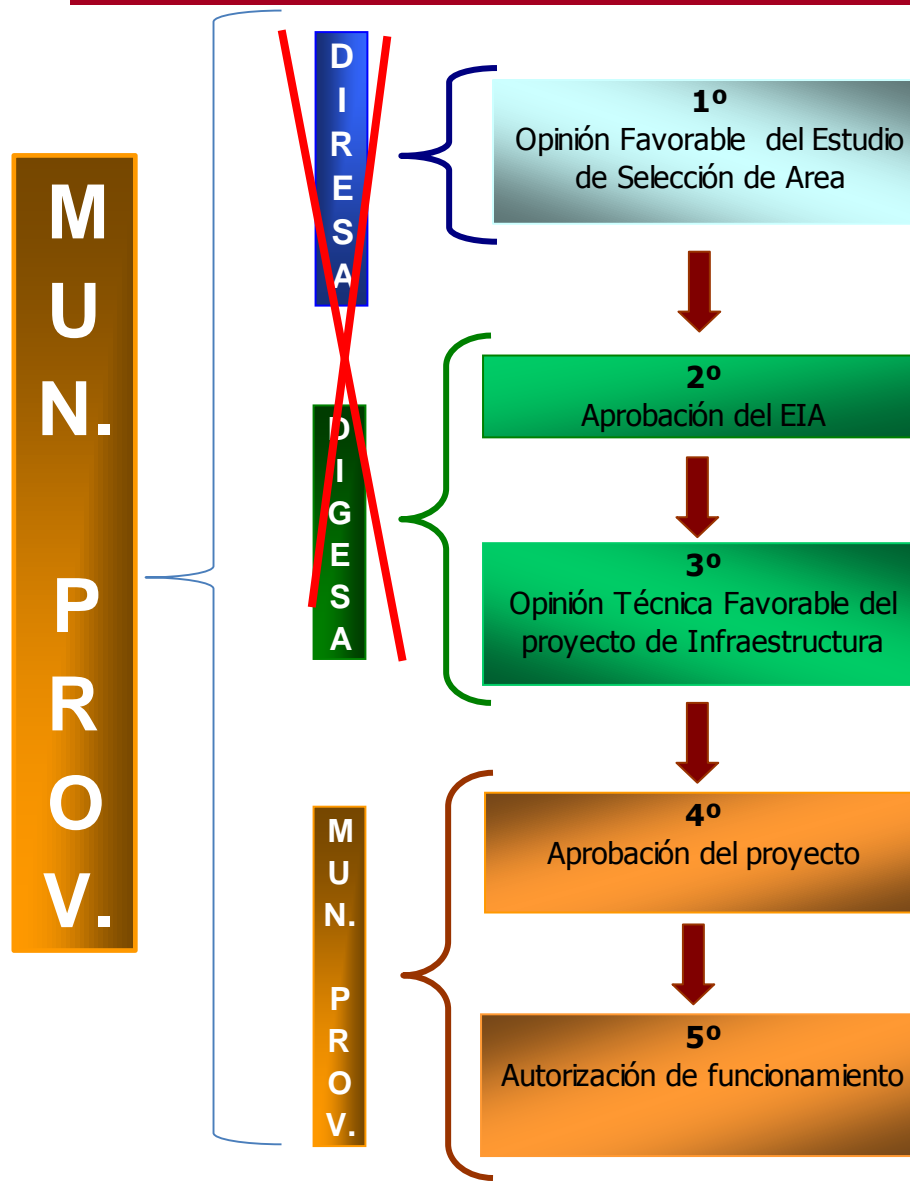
MUN. PROV.

DIRESA

1º
Opinión Favorable del Estudio de Selección de Area

DIGESA

2º
Aprobación del EIA

3º
Opinión Técnica Favorable del proyecto de Infraestructura

MUN. PROV.

4º
Aprobación del proyecto

5º
Autorización de funcionamiento